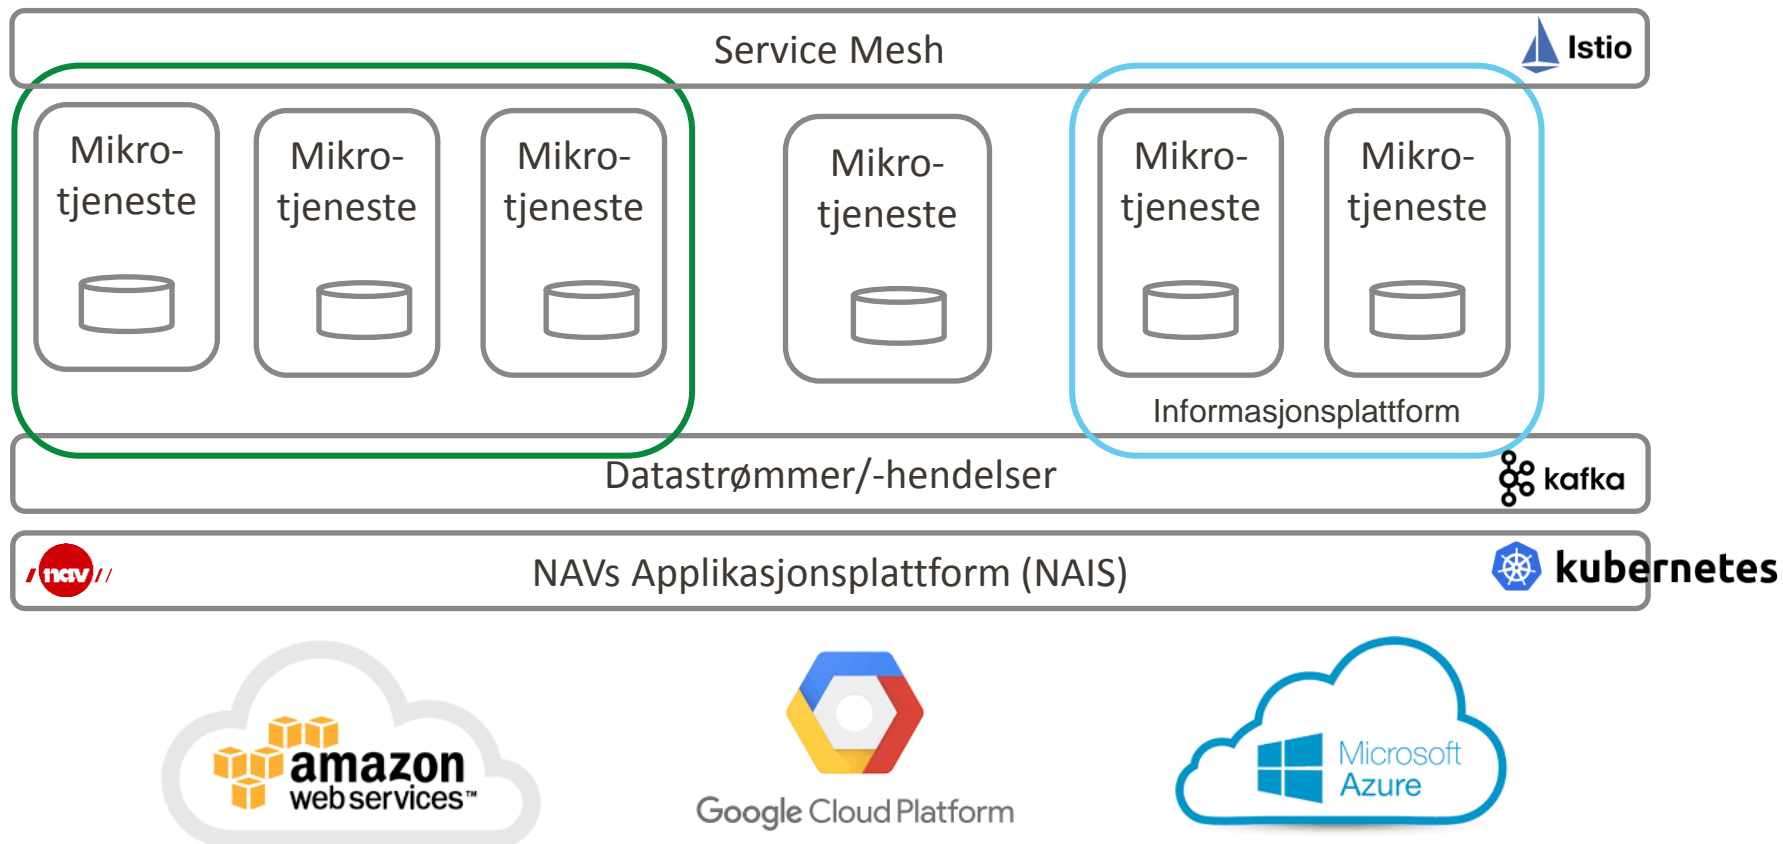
Service Mesh

Istio

Mikrotjeneste

Mikrotjeneste

Mikrotjeneste

Mikrotjeneste

Mikrotjeneste

Mikrotjeneste

Informasjonsplattform

Datastrømmer/-hendelser

kafka

nav

NAVs Applikasjonsplattform (NAIS)

kubernetes

amazon web services™

Google Cloud Platform

Microsoft Azure